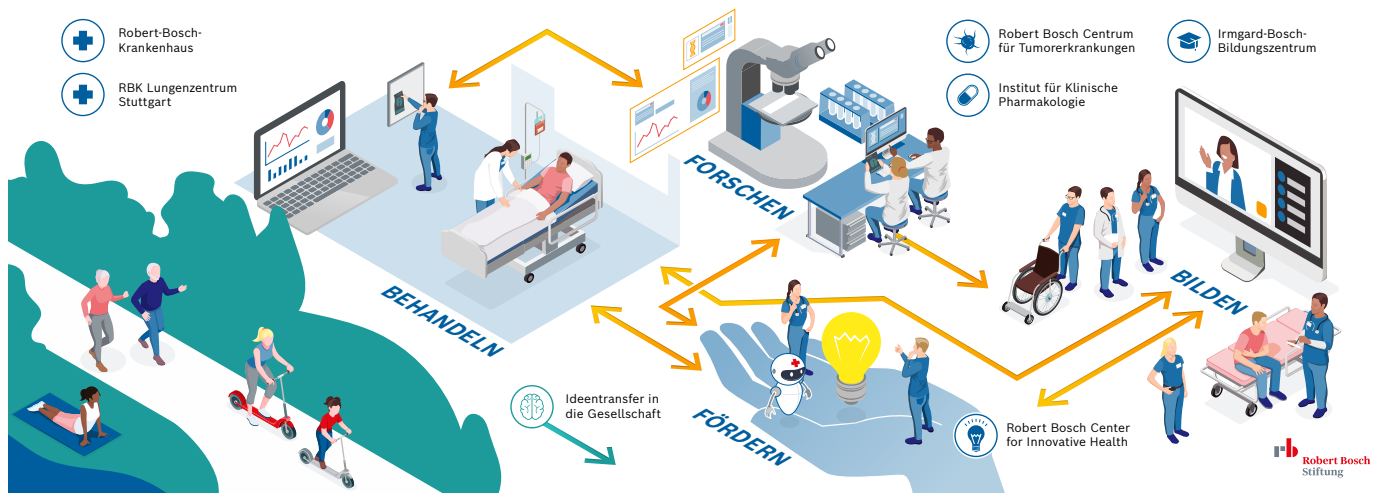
Robert-Bosch-Krankenhaus

RBK Lungenzentrum Stuttgart

Robert Bosch Centrum für Tumorerkrankungen

Irmgard-Bosch-Bildungszentrum

Institut für Klinische Pharmakologie

FORSCHEN

BEHANDELN

BILDEN

FÖRDERN

Ideentransfer in die Gesellschaft

Robert Bosch Center for Innovative Health

Robert Bosch Stiftung